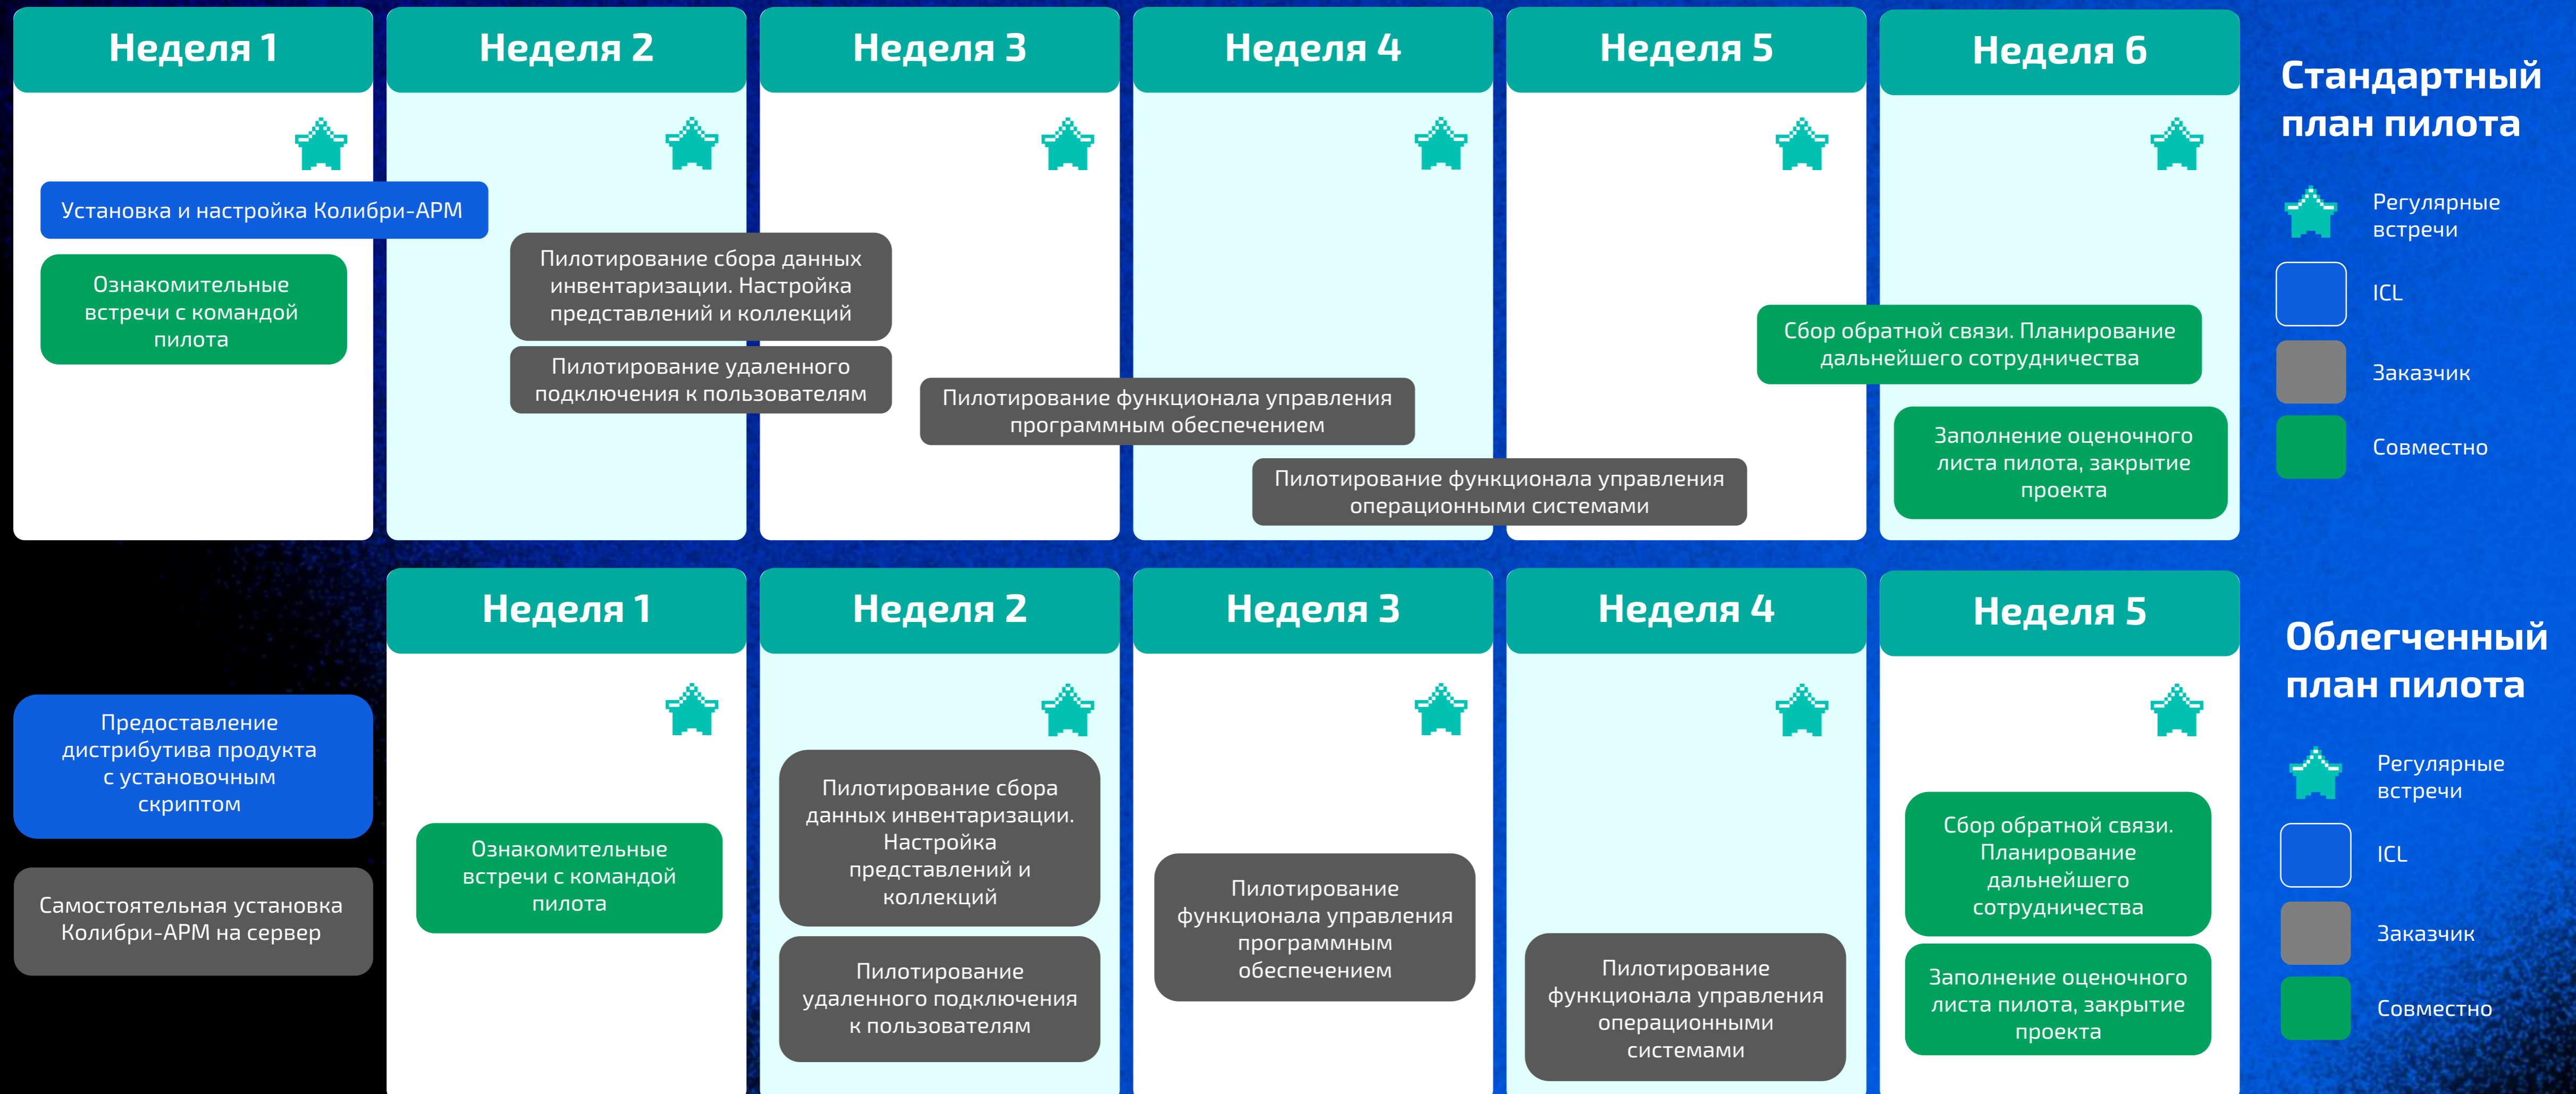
Неделя 1

Неделя 2

Неделя 3

Неделя 4

Неделя 5

Неделя 6

Стандартный план пилота

Регулярные встречи

ICL

Заказчик

Совместно

Установка и настройка Колибри-АРМ

Ознакомительные встречи с командой пилота

Пилотирование сбора данных инвентаризации. Настройка представлений и коллекций

Пилотирование удаленного подключения к пользователям

Пилотирование функционала управления программным обеспечением

Пилотирование функционала управления операционными системами

Сбор обратной связи. Планирование дальнейшего сотрудничества

Заполнение оценочного листа пилота, закрытие проекта

Неделя 1

Неделя 2

Неделя 3

Неделя 4

Неделя 5

Облегченный план пилота

Регулярные встречи

ICL

Заказчик

Совместно

Предоставление дистрибутива продукта с установочным скриптом

Самостоятельная установка Колибри-АРМ на сервер

Ознакомительные встречи с командой пилота

Пилотирование сбора данных инвентаризации. Настройка представлений и коллекций

Пилотирование удаленного подключения к пользователям

Пилотирование функционала управления программным обеспечением

Пилотирование функционала управления операционными системами

Сбор обратной связи. Планирование дальнейшего сотрудничества

Заполнение оценочного листа пилота, закрытие проекта